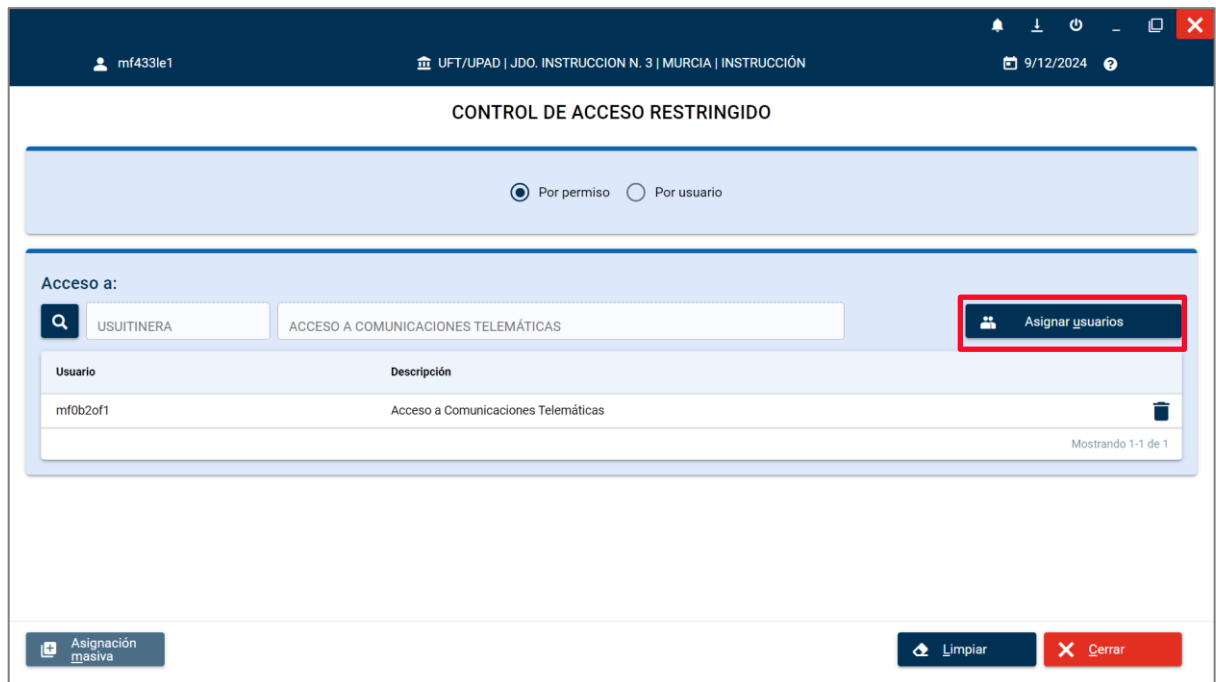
mf433le1

UFT/UPAD | JDO. INSTRUCCION N. 3 | MURCIA | INSTRUCCIÓN

9/12/2024

CONTROL DE ACCESO RESTRINGIDO

Por permiso Por usuario

Acceso a:

USUITINERA

ACCESO A COMUNICACIONES TELEMÁTICAS

Asignar usuarios

| Usuario | Descripción |
|---|---|
| mf0b2of1 | Acceso a Comunicaciones Telemáticas |

Mostrando 1-1 de 1

Asignación masiva

Limpiar

Cerrar